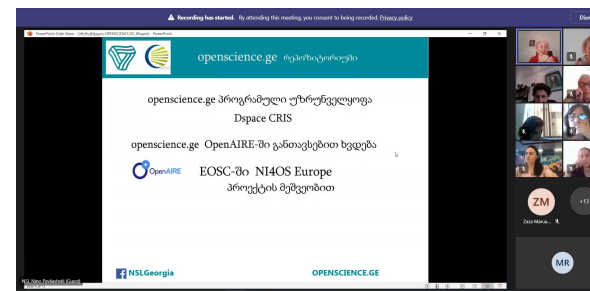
Recording has started. By attending this meeting, you consent to being recorded. Privacy policy

Dis

PowerPoint Slide Show - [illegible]

openscience.ge რეპოზიტორიუმი

openscience.ge პროგრამული უზრუნველყოფა
Dspace CRIS

openscience.ge OpenAIRE-ში განთავსებით ხედება

OpenAIRE

EOSC-ში NI4OS Europe
პროექტის მეშვეობით

NSLGeorgia

OPENSCIENCE.GE

NSL Nino Pavlenishvili (Guest)

ZM

Zaza Mzna...

+13

MR